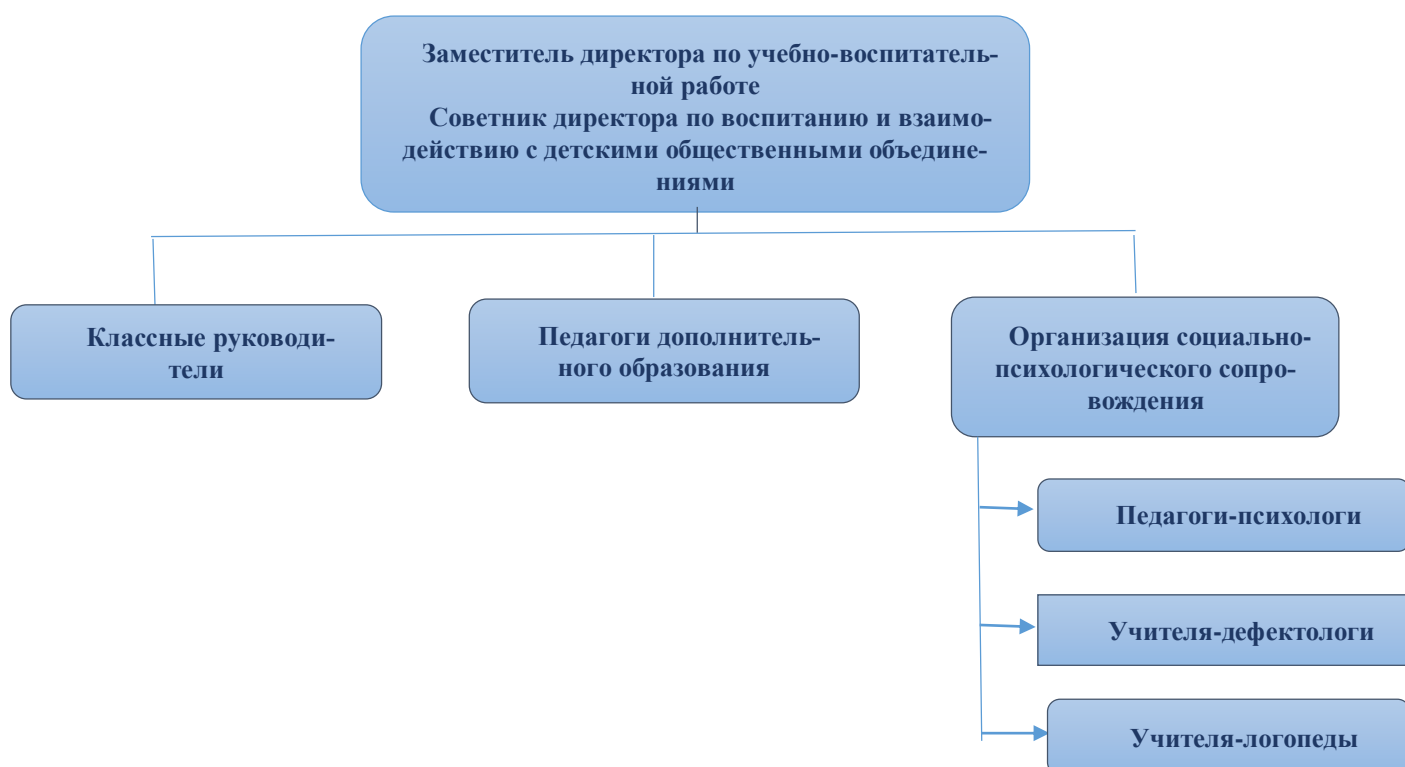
Заместитель директора по учебно-воспитательной работе
Советник директора по воспитанию и взаимодействию с детскими общественными объединениями

Классные руководители

Педагоги дополнительного образования

Организация социально-психологического сопровождения

Педагоги-психологи

Учителя-дефектологи

Учителя-логопеды